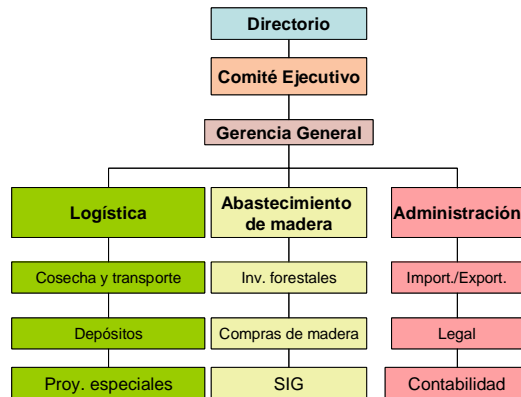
Directorio

Comité Ejecutivo

Gerencia General

Logística

Cosecha y transporte

Depósitos

Proy. especiales

Abastecimiento de madera

Inv. forestales

Compras de madera

SIG

Administración

Import./Export.

Legal

Contabilidad